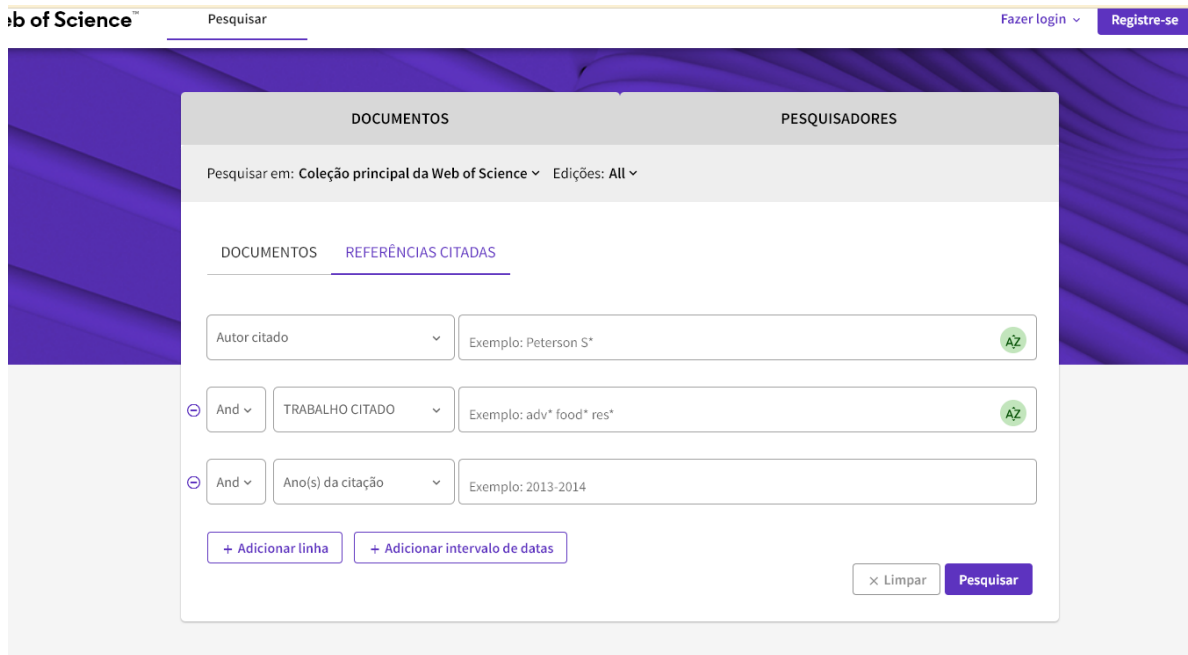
eb of Science™ Pesquisar

Fazer login Registre-se

DOCUMENTOS PESQUISADORES

Pesquisar em: Coleção principal da Web of Science Edições: All

DOCUMENTOS REFERÊNCIAS CITADAS

Autor citado
Exemplo: Peterson S*
AZ

And TRABALHO CITADO
Exemplo: adv* food* res*
AZ

And Ano(s) da citação
Exemplo: 2013-2014

+ Adicionar linha + Adicionar intervalo de datas

× Limpar Pesquisar